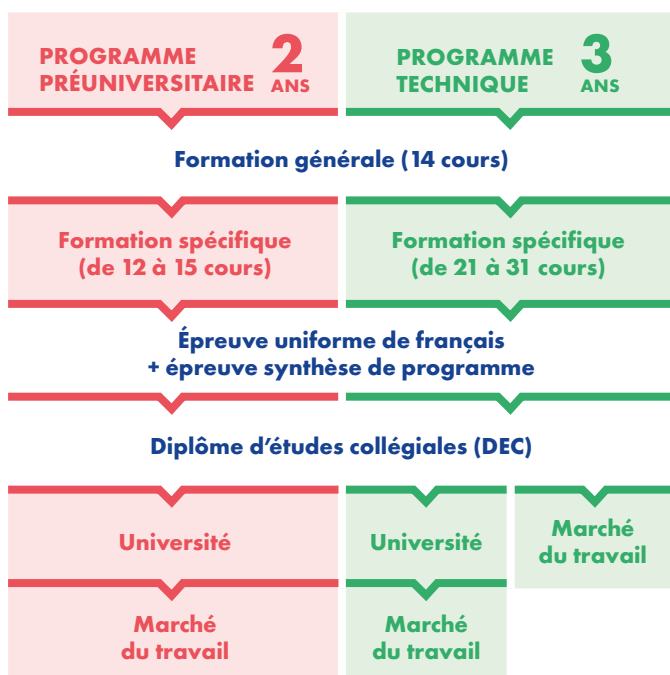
PROGRAMME PRÉUNIVERSITAIRE 2 ANS

PROGRAMME TECHNIQUE 3 ANS

Formation générale (14 cours)

Formation spécifique (de 12 à 15 cours)

Formation spécifique (de 21 à 31 cours)

Épreuve uniforme de français + épreuve synthèse de programme

Diplôme d'études collégiales (DEC)

Université

Université

Marché du travail

Marché du travail

Marché du travail